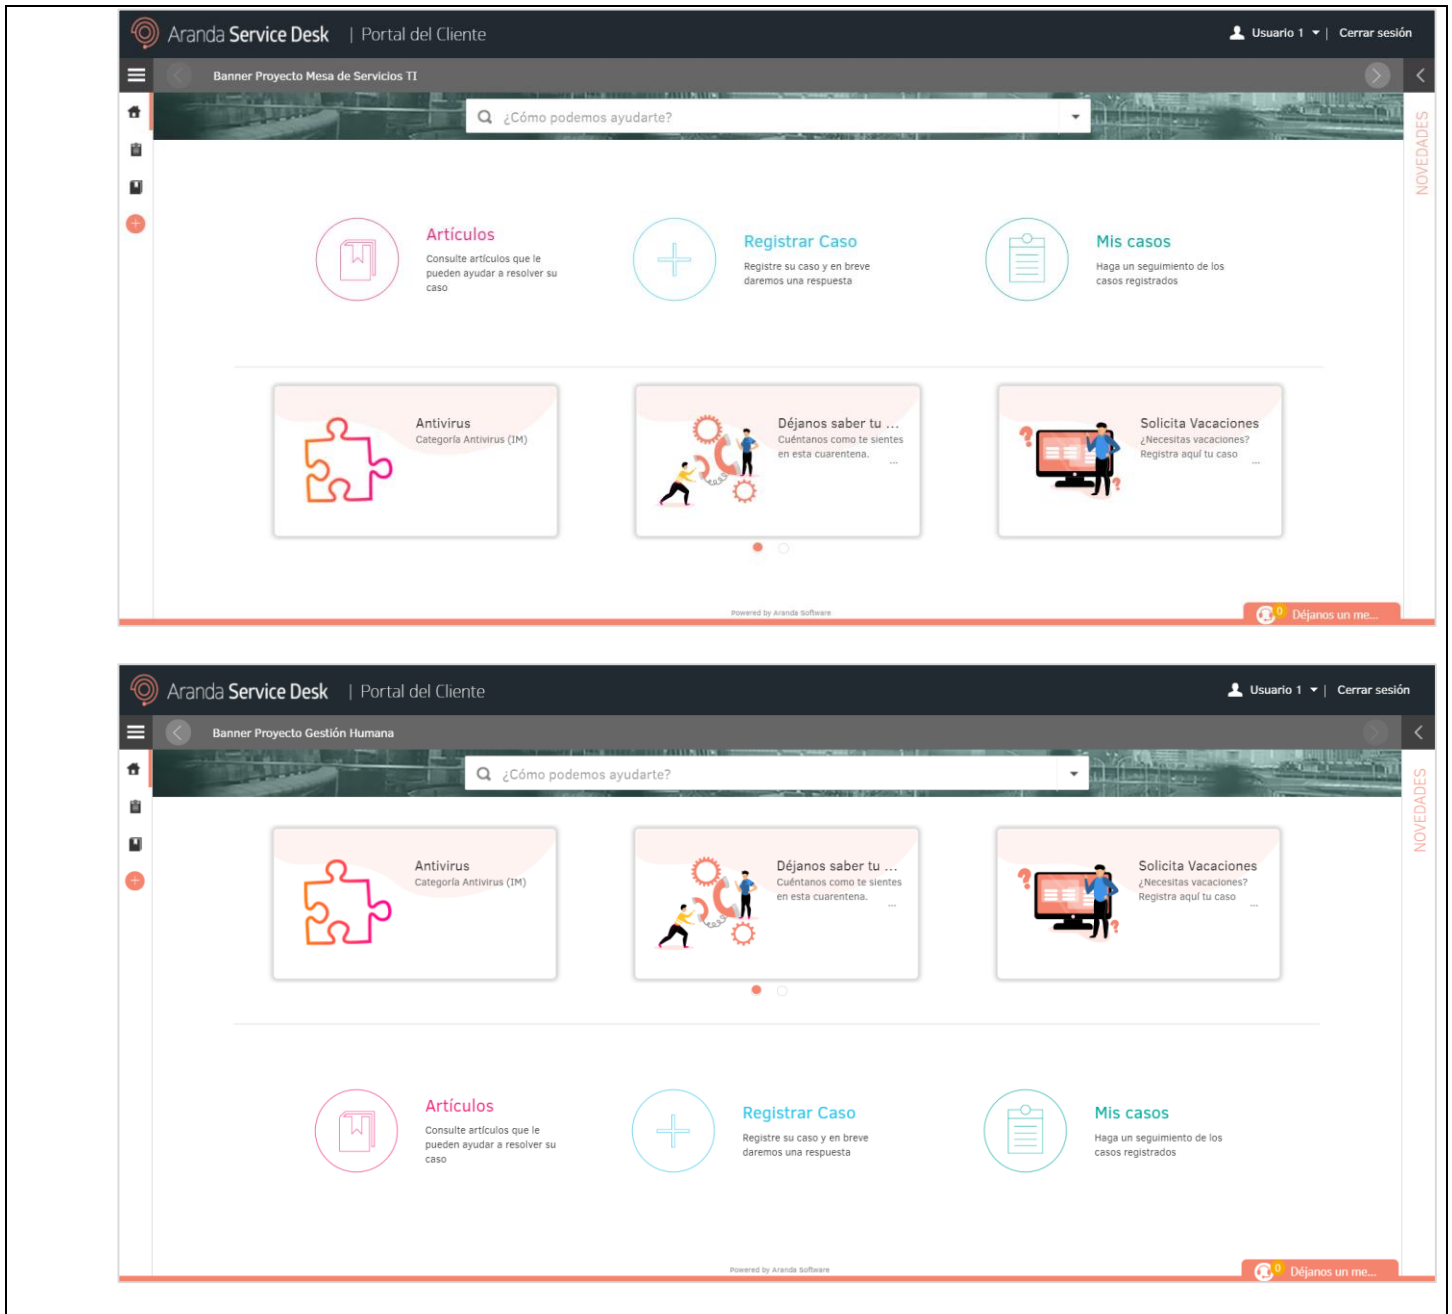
Aranda Service Desk | Portal del Cliente

Usuario 1 | Cerrar sesión

Banner Proyecto Mesa de Servicios TI

¿Cómo podemos ayudarte?

NOVEDADES

Artículos
Consulte artículos que le pueden ayudar a resolver su caso

Registrar Caso
Registre su caso y en breve daremos una respuesta

Mis casos
Haga un seguimiento de los casos registrados

Antivirus
Categoría Antivirus (IM)

Déjanos saber tu ...
Cuéntanos como te sientes en esta cuarentena.
...

Solicita Vacaciones
¿Necesitas vacaciones? Registra aquí tu caso
...

Powered by Aranda Software

0 Déjanos un me...

Aranda Service Desk | Portal del Cliente

Usuario 1 | Cerrar sesión

Banner Proyecto Gestión Humana

¿Cómo podemos ayudarte?

NOVEDADES

Antivirus
Categoría Antivirus (IM)

Déjanos saber tu ...
Cuéntanos como te sientes en esta cuarentena.
...

Solicita Vacaciones
¿Necesitas vacaciones? Registra aquí tu caso
...

Artículos
Consulte artículos que le pueden ayudar a resolver su caso

Registrar Caso
Registre su caso y en breve daremos una respuesta

Mis casos
Haga un seguimiento de los casos registrados

Powered by Aranda Software

0 Déjanos un me...